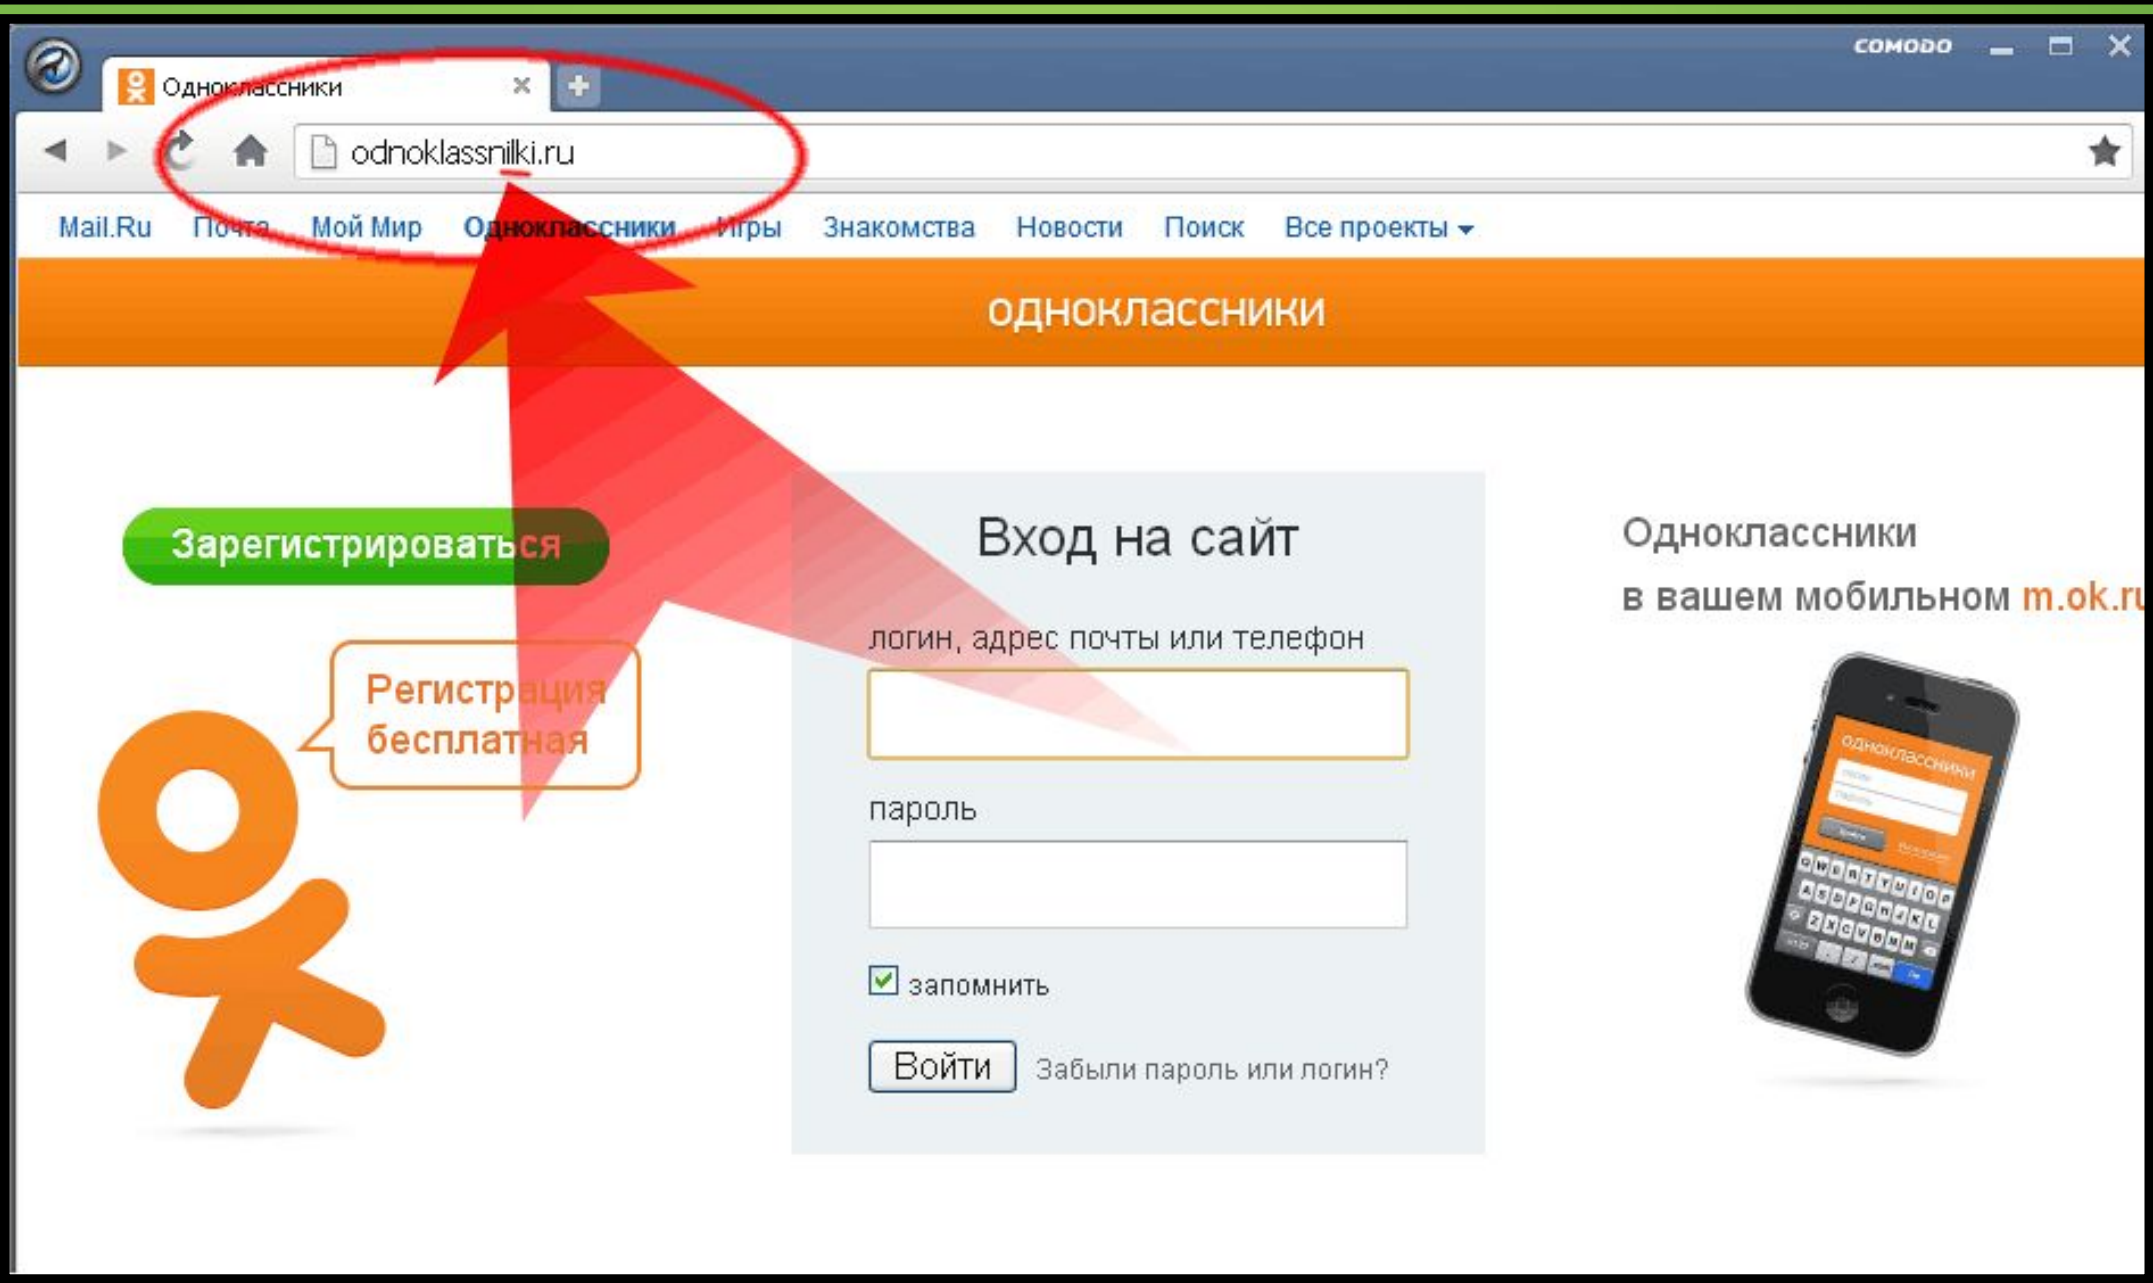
COMODO

Одноклассники

odnoklassnilki.ru

Mail.Ru Почта Мой Мир Одноклассники Игры Знакомства Новости Поиск Все проекты

одноклассники

Зарегистрироваться

Регистрация бесплатная

Вход на сайт

логин, адрес почты или телефон

пароль

запомнить

Войти Забыли пароль или логин?

Одноклассники

в вашем мобильном m.ok.r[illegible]

одноклассники